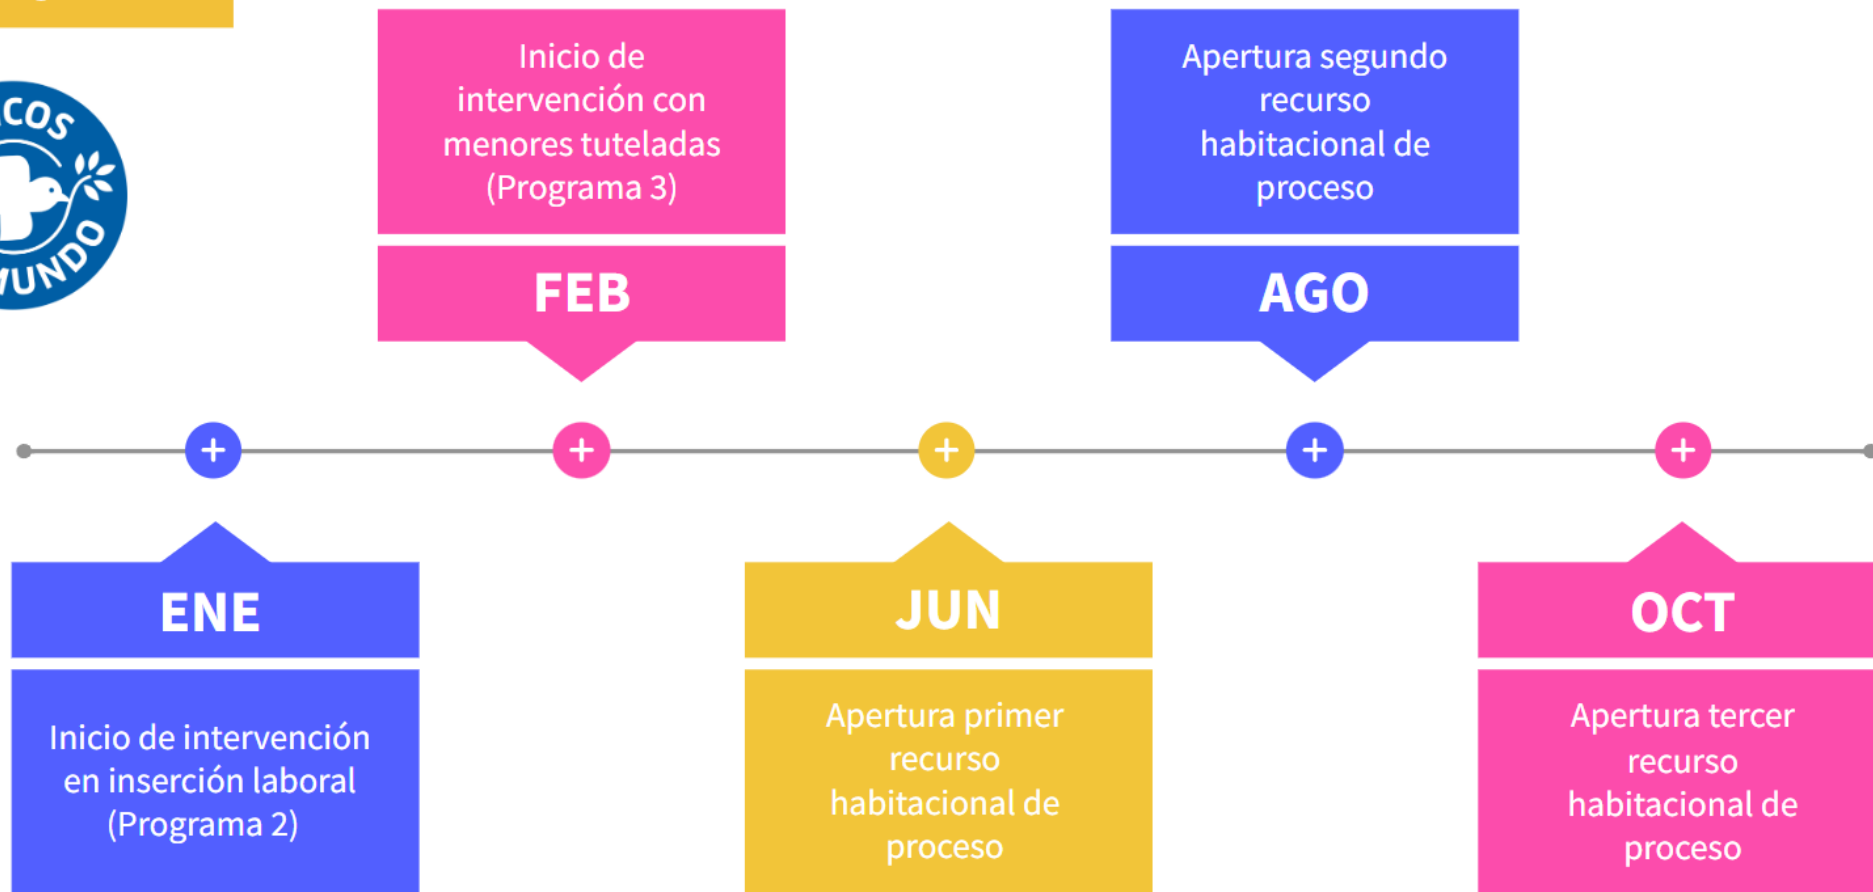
COS
UNDO

Inicio de intervención con menores tuteladas (Programa 3)

FEB

Apertura segundo recurso habitacional de proceso

AGO

+ + + + +

ENE

Inicio de intervención en inserción laboral (Programa 2)

JUN

Apertura primer recurso habitacional de proceso

OCT

Apertura tercer recurso habitacional de proceso